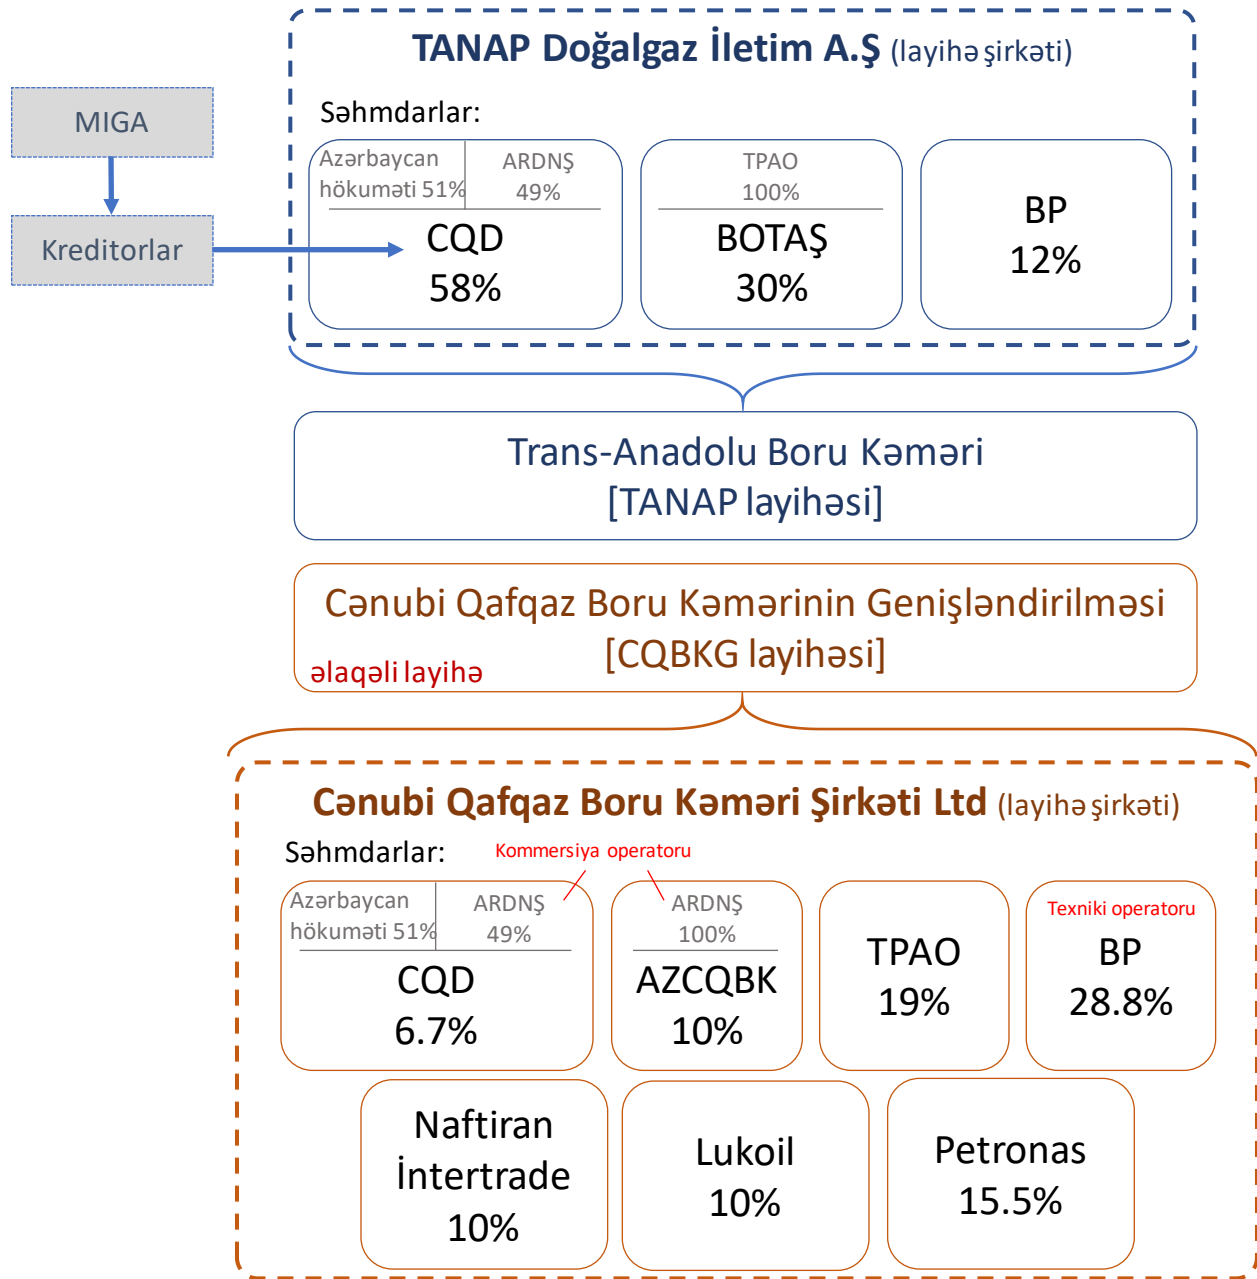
MIGA

Kreditorlar

TANAP Doğalgaz İletim A.Ş (layihə şirkəti)

Səhmdarlar:

Azərbaycan hökuməti 51%

ARDNŞ 49%

CQD 58%

TPAO 100%

BOTAŞ 30%

BP 12%

Trans-Anadolu Boru Kəməri [TANAP layihəsi]

Cənubi Qafqaz Boru Kəmərinin Genişləndirilməsi [CQBKG layihəsi]

əlaqəli layihə

Cənubi Qafqaz Boru Kəməri Şirkəti Ltd (layihə şirkəti)

Səhmdarlar:

Kommersiya operatoru

Azərbaycan hökuməti 51%

ARDNŞ 49%

CQD 6.7%

ARDNŞ 100%

AZCQBK 10%

TPAO 19%

Texniki operatoru

BP 28.8%

Naftiran İntertrade 10%

Lukoil 10%

Petronas 15.5%